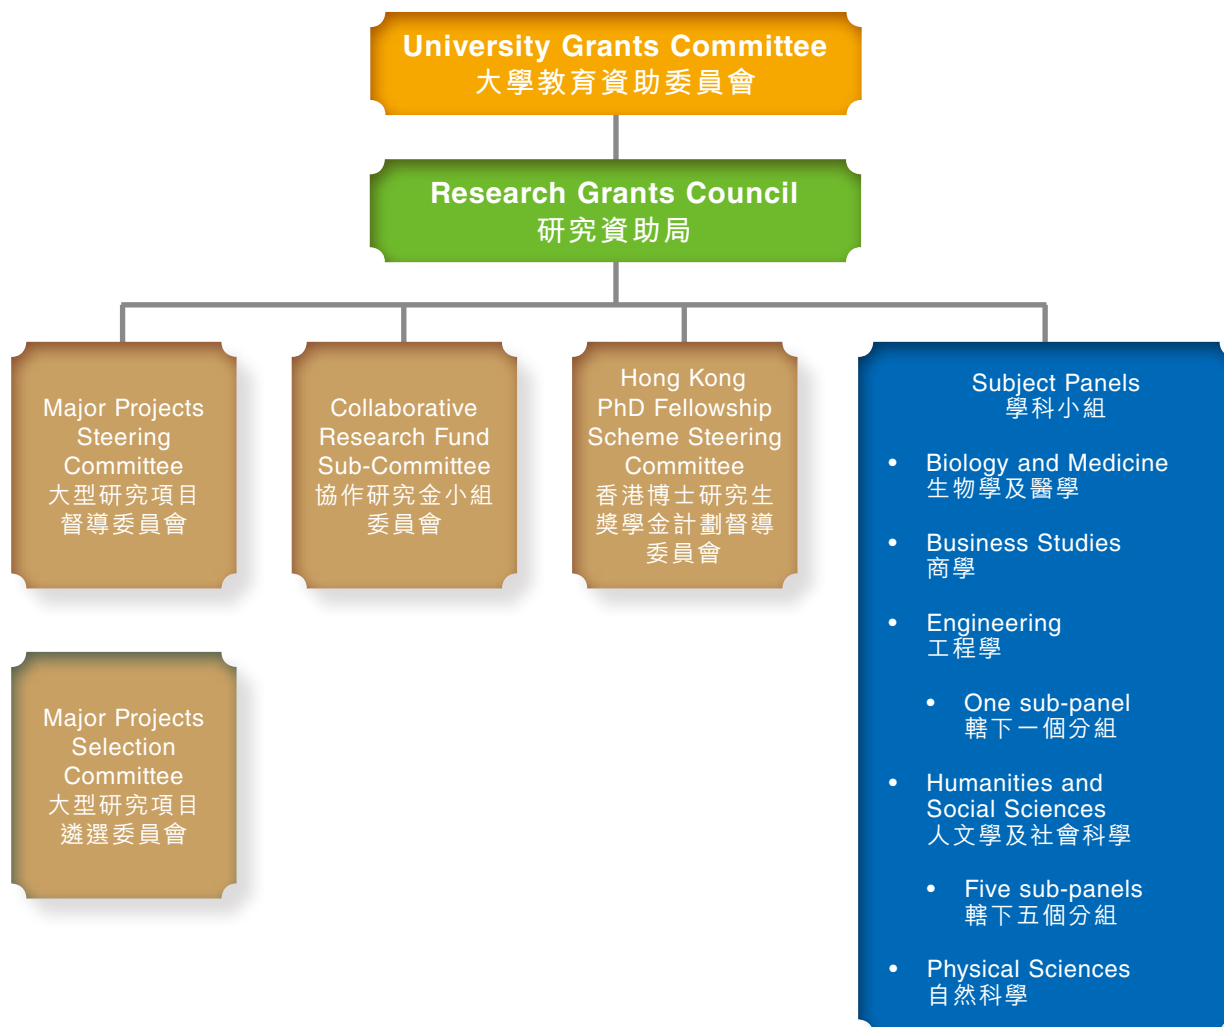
University Grants Committee
大學教育資助委員會

Research Grants Council
研究資助局

Major Projects Steering Committee
大型研究項目督導委員會

Collaborative Research Fund Sub-Committee
協作研究金小組委員會

Hong Kong PhD Fellowship Scheme Steering Committee
香港博士研究生獎學金計劃督導委員會

Subject Panels
學科小組

- Biology and Medicine
生物學及醫學

- Business Studies
商學

- Engineering
工程學

  - One sub-panel
  轄下一個分組

- Humanities and Social Sciences
人文學及社會科學

  - Five sub-panels
  轄下五個分組

- Physical Sciences
自然科學

Major Projects Selection Committee
大型研究項目遴選委員會